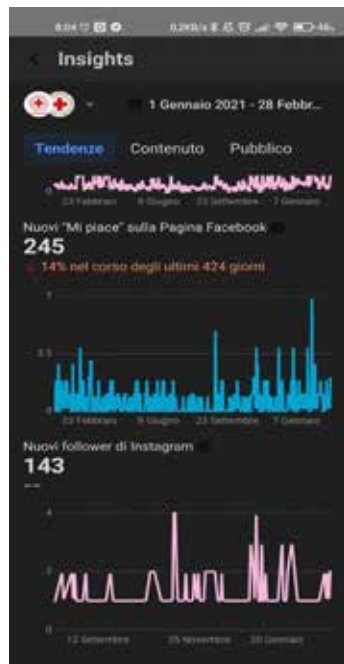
8:04 0,2KB/s 46

Insights

1 Gennaio 2021 - 28 Febbr...

Tendenze Contenuto Pubblico

23 Febbraio 23 Settembre 7 Gennaio

Nuovi "Mi piace" sulla Pagina Facebook
245
14% nel corso degli ultimi 424 giorni

1
0.5
0
23 Febbraio 9 Giugno 23 Settembre 7 Gennaio

Nuovi follower di Instagram
143
--

4
2
0
12 Settembre 25 Novembre 30 Gennaio